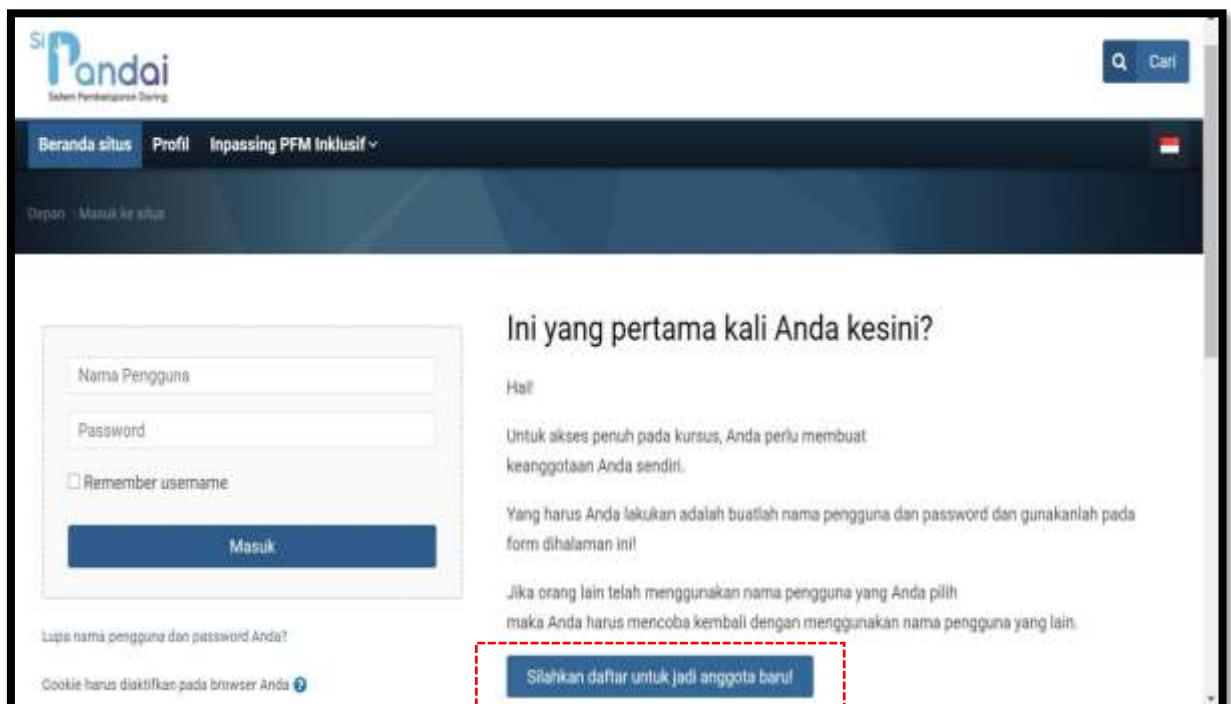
Si Pandai
Sistem Pembelajaran Daring

Cari

Beranda situs Profil Inpassing PFM Inklusif

Depan Masuk ke situs

Nama Pengguna

Password

Remember username

Masuk

Lupa nama pengguna dan password Anda?

Cookie harus diaktifkan pada browser Anda

Ini yang pertama kali Anda kesini?

Hai!

Untuk akses penuh pada kursus, Anda perlu membuat keanggotaan Anda sendiri.

Yang harus Anda lakukan adalah buatlah nama pengguna dan password dan gunakanlah pada form dihalaman ini!

Jika orang lain telah menggunakan nama pengguna yang Anda pilih maka Anda harus mencoba kembali dengan menggunakan nama pengguna yang lain.

Silahkan daftar untuk jadi anggota baru!